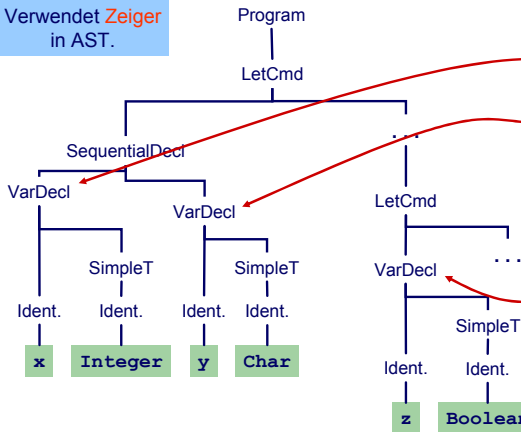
Verwendet Zeiger in AST.

Program

LetCmd

SequentialDecl

...

VarDecl

VarDecl

LetCmd

SimpleT

SimpleT

VarDecl

...

Ident.

Ident.

Ident.

Ident.

SimpleT

x

Integer

y

Char

Ident.

Ident.

z

Boolea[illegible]